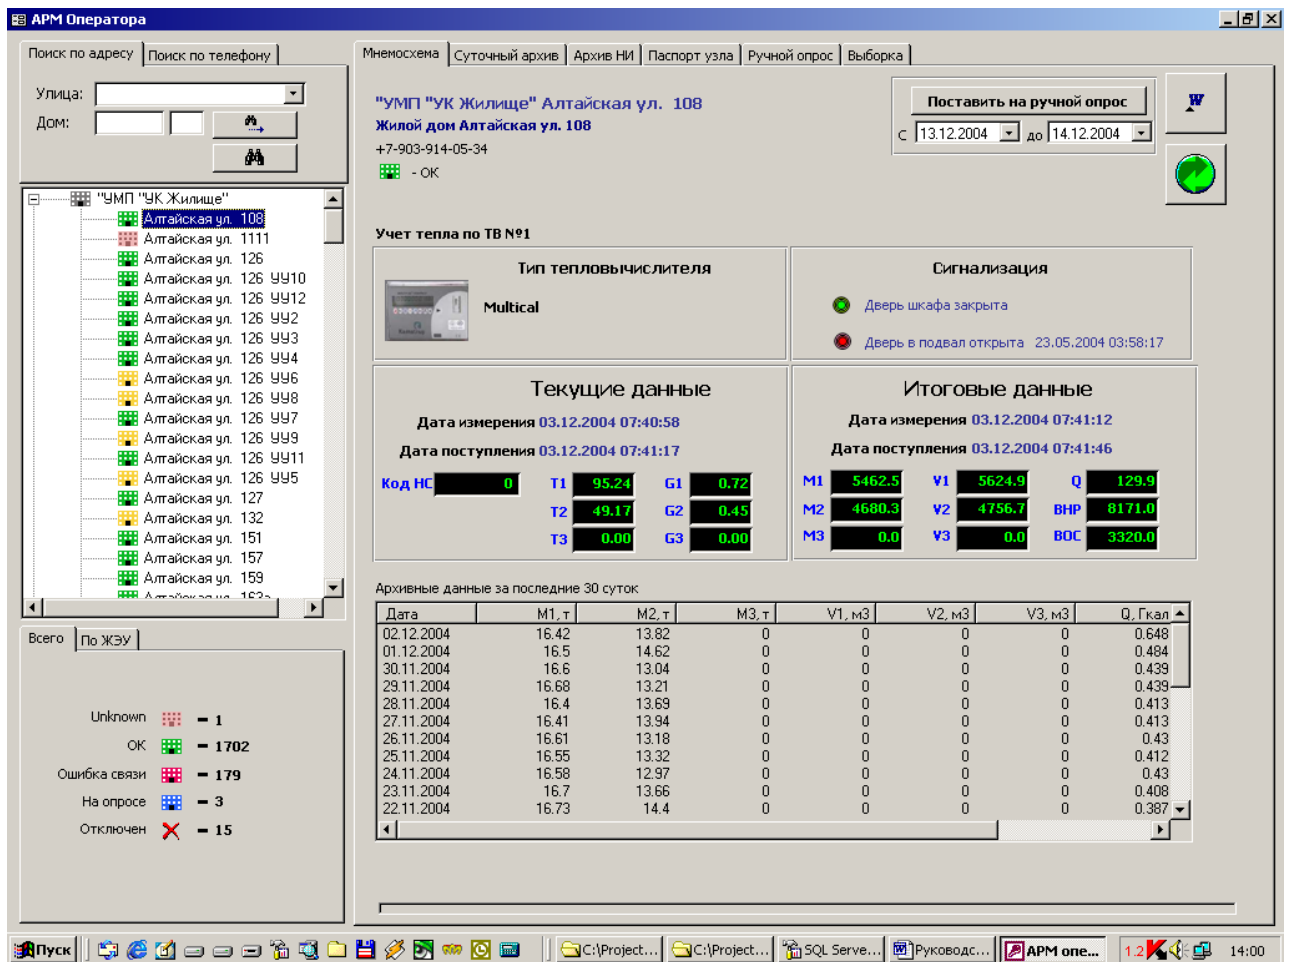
АРМ Оператора

Поиск по адресу | Поиск по телефону

Улица:
Дом:

"УМП "УК Жилище"
Алтайская ул. 108
Алтайская ул. 1111
Алтайская ул. 126
Алтайская ул. 126 УУ10
Алтайская ул. 126 УУ12
Алтайская ул. 126 УУ2
Алтайская ул. 126 УУ3
Алтайская ул. 126 УУ4
Алтайская ул. 126 УУ6
Алтайская ул. 126 УУ8
Алтайская ул. 126 УУ7
Алтайская ул. 126 УУ9
Алтайская ул. 126 УУ11
Алтайская ул. 126 УУ5
Алтайская ул. 127
Алтайская ул. 132
Алтайская ул. 151
Алтайская ул. 157
Алтайская ул. 159
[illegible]

Всего | По ЖЭУ

Unknown – 1
OK – 1702
Ошибка связи – 179
На опросе – 3
Отключен – 15

Мнемосхема | Суточный архив | Архив НИ | Паспорт узла | Ручной опрос | Выборка

"УМП "УК Жилище" Алтайская ул. 108
Жилой дом Алтайская ул. 108
+7-903-914-05-34
- OK

Поставить на ручной опрос
с 13.12.2004 до 14.12.2004

Учет тепла по ТВ №1

Тип тепловычислителя
Multical

Сигнализация
Дверь шкафа закрыта
Дверь в подвал открыта 23.05.2004 03:58:17

Текущие данные
Дата измерения 03.12.2004 07:40:58
Дата поступления 03.12.2004 07:41:17
Код НС 0
T1 95.24 G1 0.72
T2 49.17 G2 0.45
T3 0.00 G3 0.00

Итоговые данные
Дата измерения 03.12.2004 07:41:12
Дата поступления 03.12.2004 07:41:46
M1 5462.5 V1 5624.9 Q 129.9
M2 4680.3 V2 4756.7 ВНР 8171.0
M3 0.0 V3 0.0 ВОС 3320.0

Архивные данные за последние 30 суток

| Дата | M1, т | M2, т | M3, т | V1, м3 | V2, м3 | V3, м3 | Q, Гкал |
|---|---|---|---|---|---|---|---|
| 02.12.2004 | 16.42 | 13.82 | 0 | 0 | 0 | 0 | 0.648 |
| 01.12.2004 | 16.5 | 14.62 | 0 | 0 | 0 | 0 | 0.484 |
| 30.11.2004 | 16.6 | 13.04 | 0 | 0 | 0 | 0 | 0.439 |
| 29.11.2004 | 16.68 | 13.21 | 0 | 0 | 0 | 0 | 0.439 |
| 28.11.2004 | 16.4 | 13.69 | 0 | 0 | 0 | 0 | 0.413 |
| 27.11.2004 | 16.41 | 13.94 | 0 | 0 | 0 | 0 | 0.413 |
| 26.11.2004 | 16.61 | 13.18 | 0 | 0 | 0 | 0 | 0.43 |
| 25.11.2004 | 16.55 | 13.32 | 0 | 0 | 0 | 0 | 0.412 |
| 24.11.2004 | 16.58 | 12.97 | 0 | 0 | 0 | 0 | 0.43 |
| 23.11.2004 | 16.7 | 13.66 | 0 | 0 | 0 | 0 | 0.408 |
| 22.11.2004 | 16.73 | 14.4 | 0 | 0 | 0 | 0 | 0.387 |

Пуск | C:\Project... | C:\Project... | SQL Serve... | Руководс... | АРМ опе... | 1.2 | 14:00